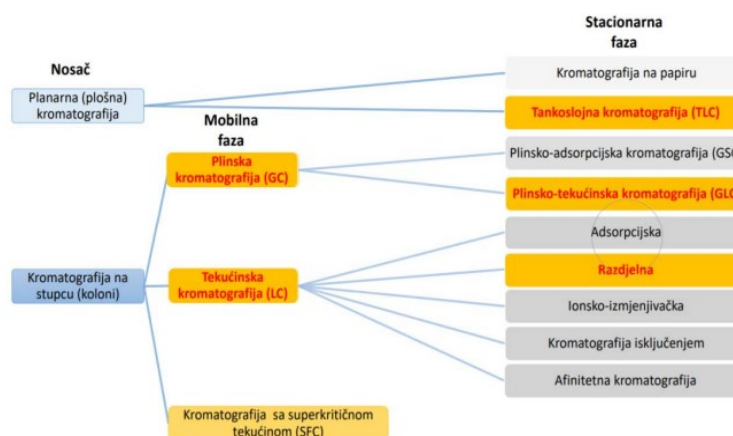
Stacionarna faza

Nosač

Planarna (plošna) kromatografija

Mobilna faza

Kromatografija na papiru

Tankoslojna kromatografija (TLC)

Plinska kromatografija (GC)

Plinsko-adsorpcijska kromatografija (GS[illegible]

Plinsko-tekućinska kromatografija (GL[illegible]

Adsorpcijska

Kromatografija na stupcu (koloni)

Tekućinska kromatografija (LC)

Razdjelna

Ionsko-izmjenjivačka

Kromatografija isključenjem

Afinitetna kromatografija

Kromatografija sa superkritičnom tekućinom (SFC)